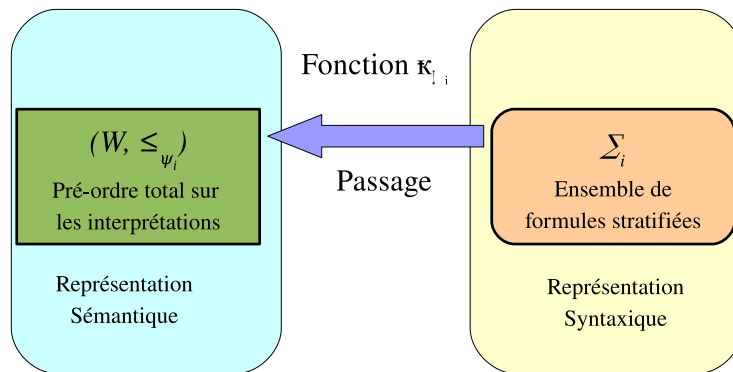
Fonction $\kappa_{\Sigma_i}$

$(W, \leq_{\psi_i})$

Pré-ordre total sur les interprétations

Passage

$\Sigma_i$

Ensemble de formules stratifiées

Représentation Sémantique

Représentation Syntaxique